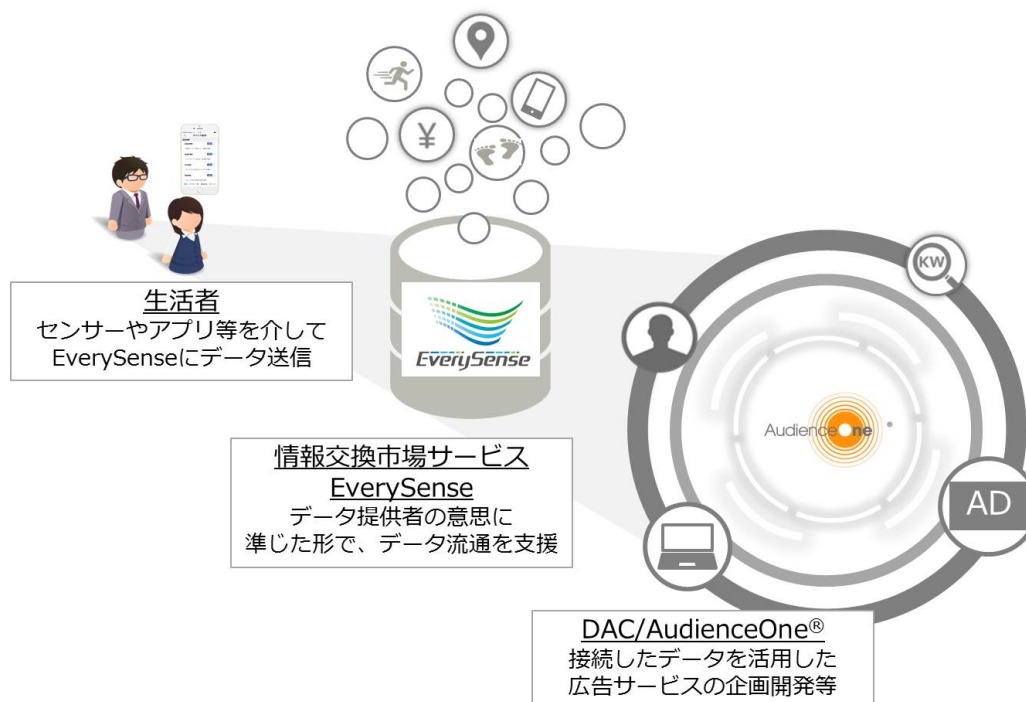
生活者
センサーやアプリ等を介して
EverySenseにデータ送信

¥

KW

EverySense

Audience One

AD

情報交換市場サービス
EverySense
データ提供者の意思に
準じた形で、データ流通を支援

DAC/AudienceOne®
接続したデータを活用した
広告サービスの企画開発等